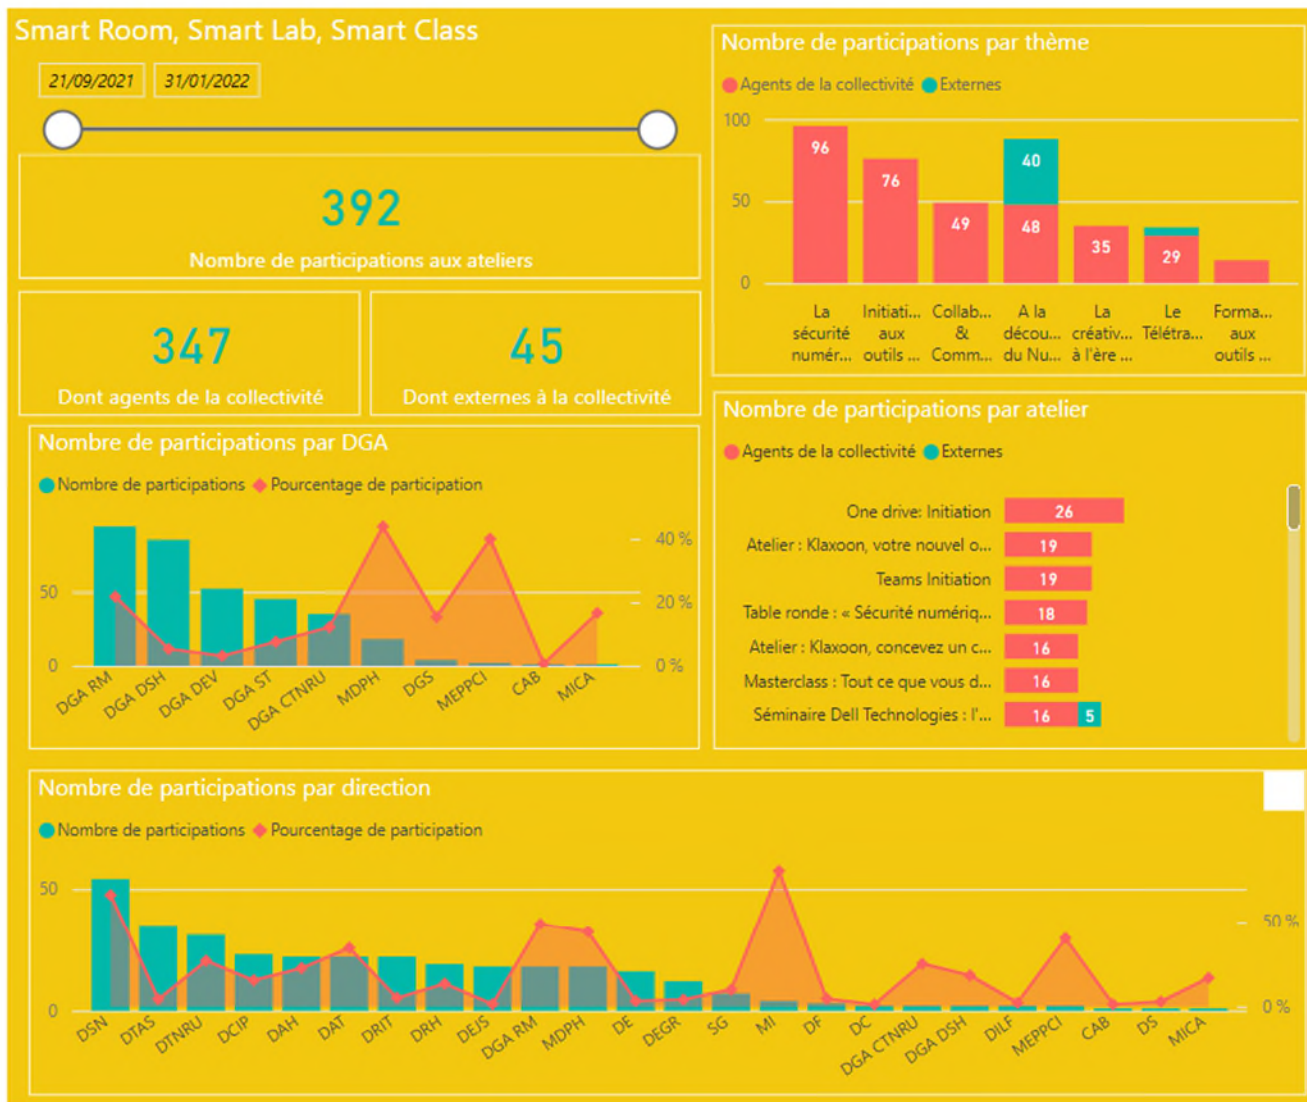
Smart Room, Smart Lab, Smart Class

21/09/2021 31/01/2022

392
Nombre de participations aux ateliers

347
Dont agents de la collectivité

45
Dont externes à la collectivité

Nombre de participations par thème
Agents de la collectivité Externes
100
50
0
96 76 49 40 48 35 29
La sécurité numér... Initiati... aux outils ... Collab... & Comm... A la décou... du Nu... La créativ... à l'ère ... Le Télétra... Forma... aux outils ...

Nombre de participations par atelier
Agents de la collectivité Externes
One drive: Initiation 26
Atelier : Klaxoon, votre nouvel o... 19
Teams Initiation 19
Table ronde : « Sécurité numériq... 18
Atelier : Klaxoon, concevez un c... 16
Masterclass : Tout ce que vous d... 16
Séminaire Dell Technologies : l'... 16 5

Nombre de participations par DGA
Nombre de participations Pourcentage de participation
50
0
40 %
20 %
0 %
DGA RM DGA DSH DGA DEV DGA ST DGA CTNRU MDPH DGS MEPPCI CAB MICA

Nombre de participations par direction
Nombre de participations Pourcentage de participation
50
0
50 %
0 %
DSN DTAS DTNRU DCIP DAH DAT DRIT DRH DEJS DGA RM MDPH DE DEGR SG MI DF DC DGA CTNRU DGA DSH DILF MEPPCI CAB DS MICA